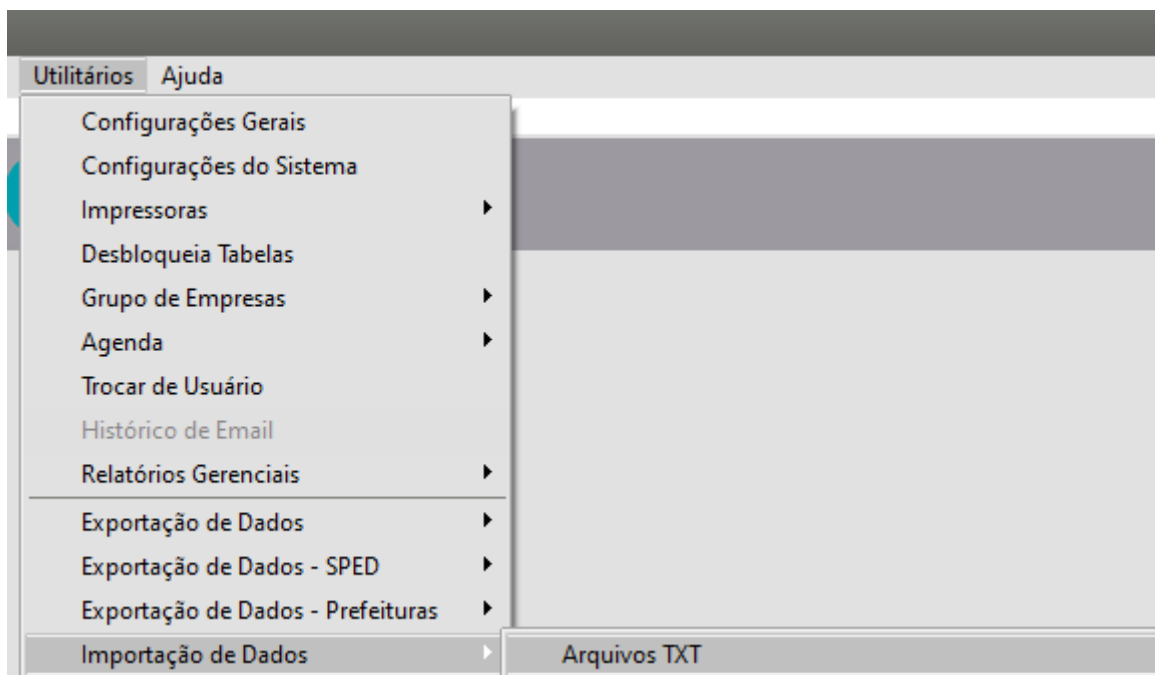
Utilitários Ajuda

Configurações Gerais
Configurações do Sistema
Impressoras
Desbloqueia Tabelas
Grupo de Empresas
Agenda
Trocar de Usuário
Histórico de Email
Relatórios Gerenciais
Exportação de Dados
Exportação de Dados - SPED
Exportação de Dados - Prefeituras
Importação de Dados

Arquivos TXT